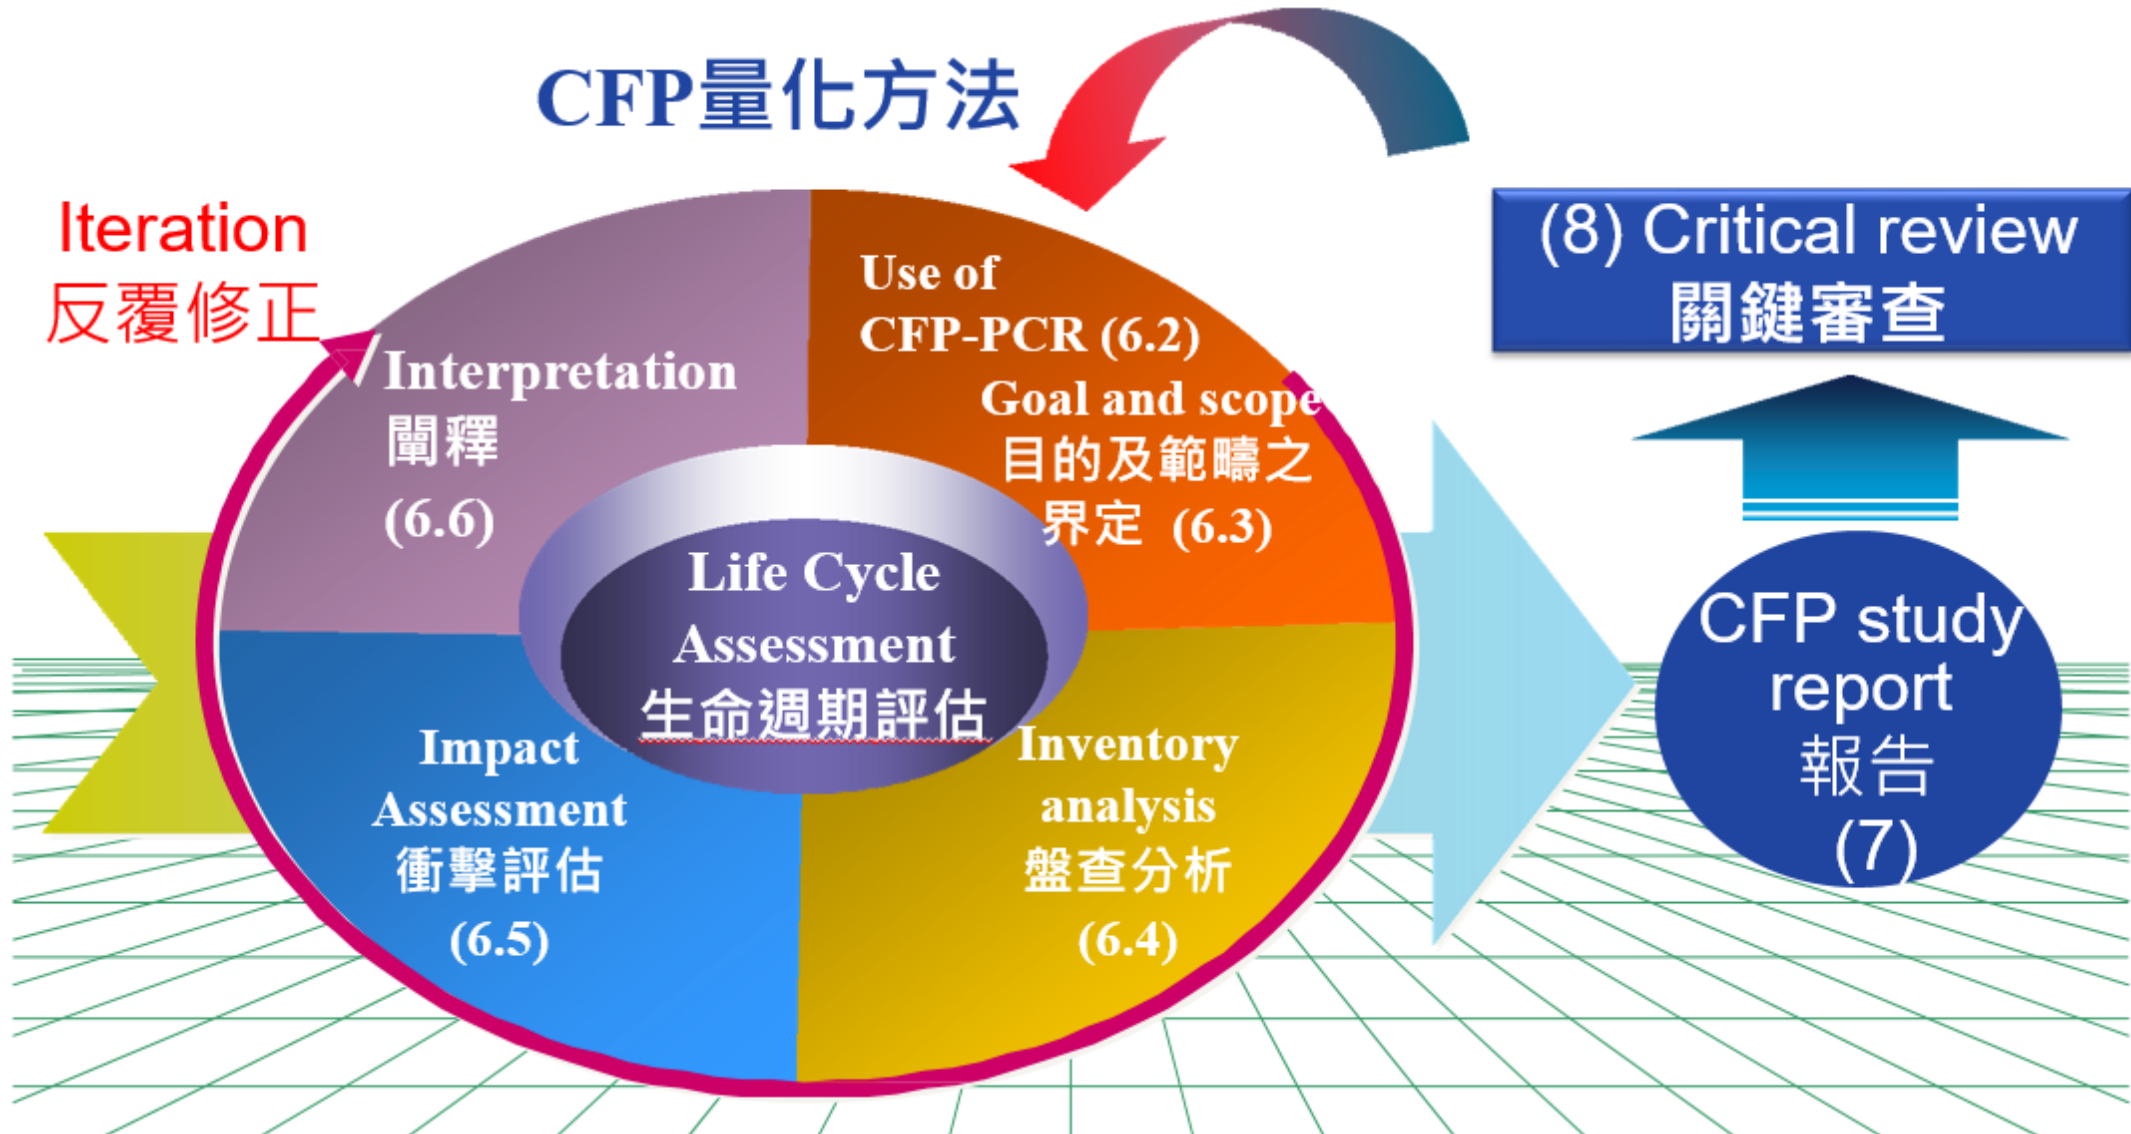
CFP量化方法

Iteration
反覆修正

Interpretation
闡釋
(6.6)

Use of
CFP-PCR (6.2)
Goal and scope
目的及範疇之
界定 (6.3)

Life Cycle
Assessment
生命週期評估

Impact
Assessment
衝擊評估
(6.5)

Inventory
analysis
盤查分析
(6.4)

(8) Critical review
關鍵審查

CFP study
report
報告
(7)